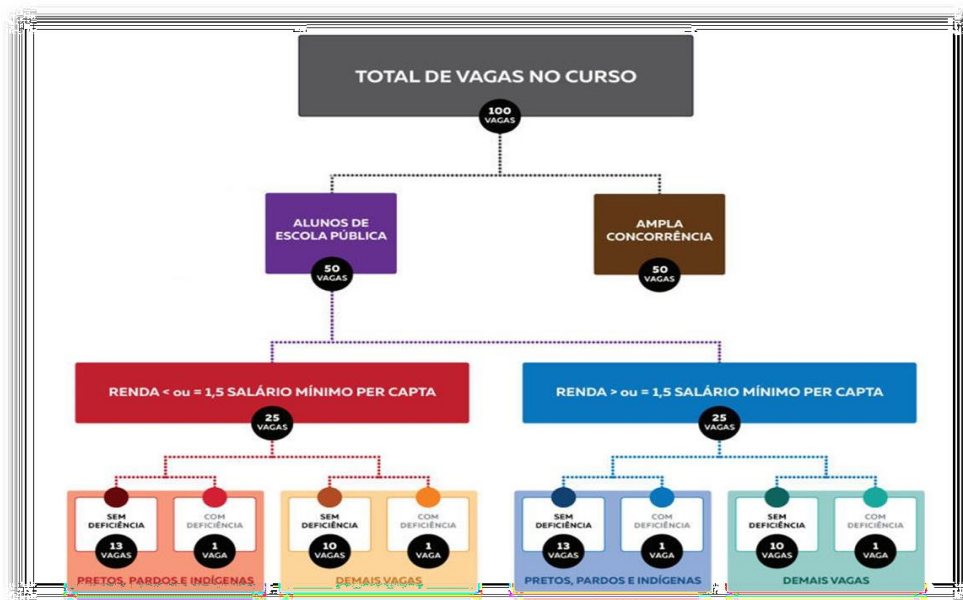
TOTAL DE VAGAS NO CURSO

100 VAGAS

ALUNOS DE ESCOLA PÚBLICA

50 VAGAS

AMPLA CONCORRÊNCIA

50 VAGAS

RENDA < ou = 1,5 SALÁRIO MÍNIMO PER CAPTA

25 VAGAS

RENDA > ou = 1,5 SALÁRIO MÍNIMO PER CAPTA

25 VAGAS

SEM DEFICIÊNCIA
13 VAGAS

COM DEFICIÊNCIA
1 VAGA

PRETOS, PARDOS E INDÍGENAS

SEM DEFICIÊNCIA
10 VAGAS

COM DEFICIÊNCIA
1 VAGA

DEMAIS VAGAS

SEM DEFICIÊNCIA
13 VAGAS

COM DEFICIÊNCIA
1 VAGA

PRETOS, PARDOS E INDÍGENAS

SEM DEFICIÊNCIA
10 VAGAS

COM DEFICIÊNCIA
1 VAGA

DEMAIS VAGAS